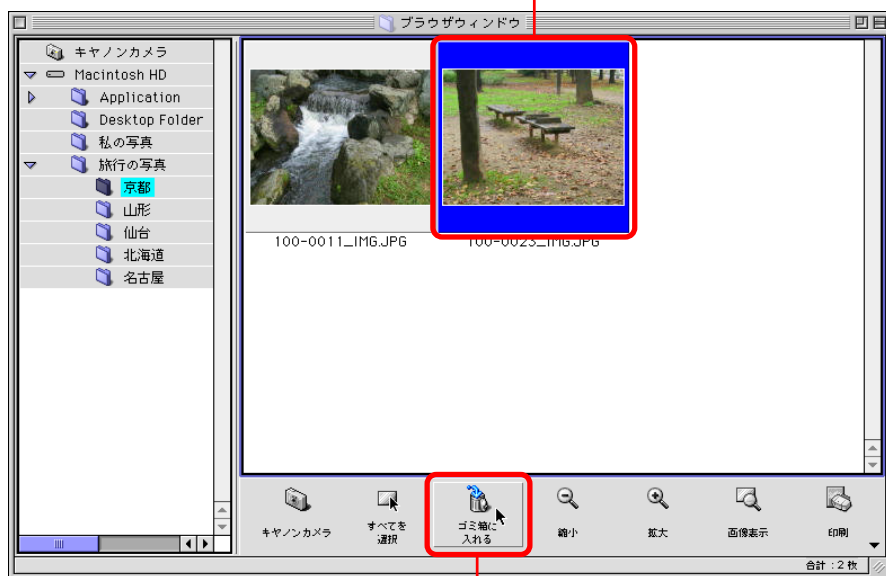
ブラウザウィンドウ

キヤノンカメラ
Macintosh HD
Application
Desktop Folder
私の写真
旅行の写真
京都
山形
仙台
北海道
名古屋

100-0011_IMG.JPG
100-0023_IMG.JPG

キヤノンカメラ
すべてを選択
ゴミ箱に入れる
縮小
拡大
画像表示
印刷

合計：2 枚